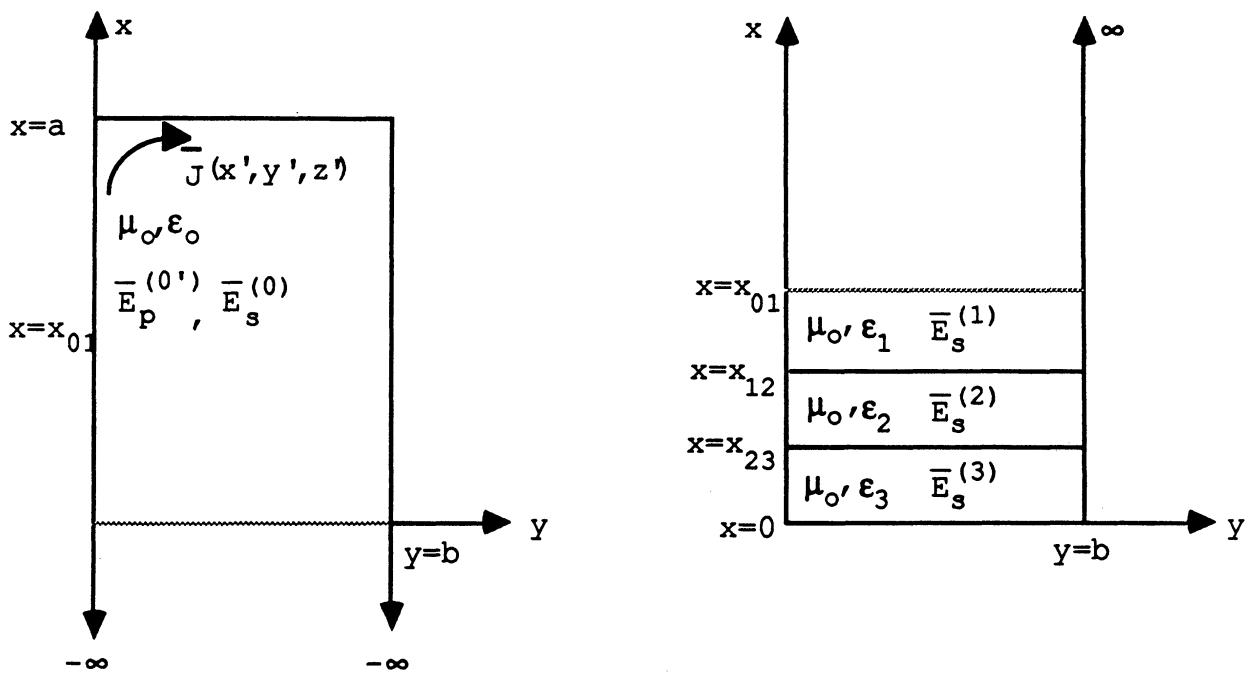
x

x=a

$\bar{J}(x',y',z')$

$\mu_o, \varepsilon_o$

$\bar{E}_p^{(0')}, \bar{E}_s^{(0)}$

x=x$_{01}$

y

y=b

$-\infty$

$-\infty$

x

$\infty$

x=x$_{01}$

$\mu_o, \varepsilon_1$ $\bar{E}_s^{(1)}$

x=x$_{12}$

$\mu_o, \varepsilon_2$ $\bar{E}_s^{(2)}$

x=x$_{23}$

$\mu_o, \varepsilon_3$ $\bar{E}_s^{(3)}$

x=0

y=b

y